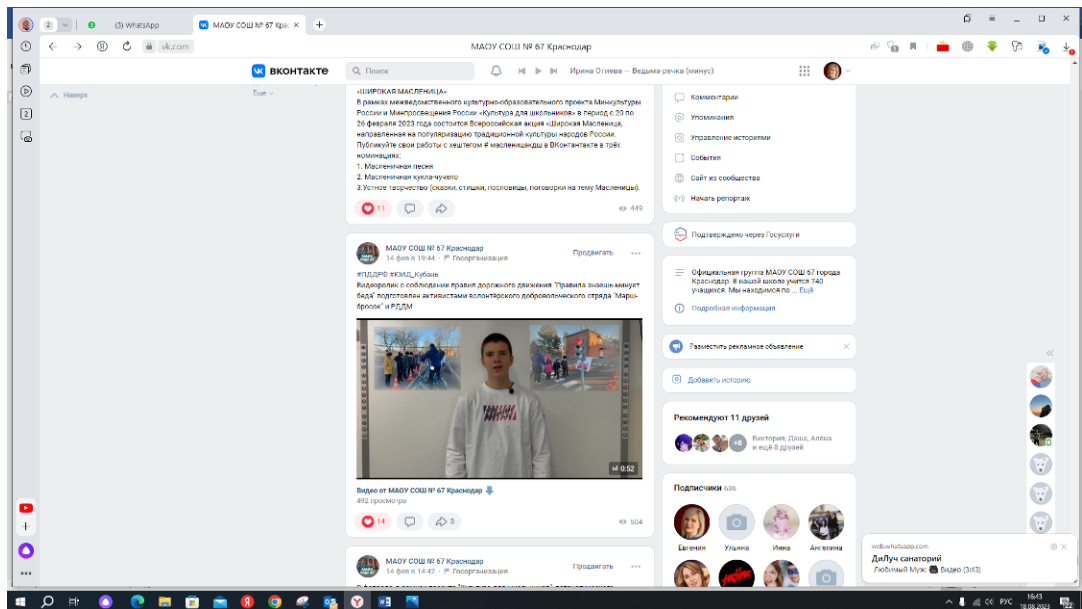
2 (3) WhatsApp МАОУ СОШ № 67 Крас ×
vk.com МАОУ СОШ № 67 Краснодар
ВКОНТАКТЕ Поиск Ирина Отиева – Ведьма речка (минус)
Наверх Ещё

«ШИРОКАЯ МАСЛЕНИЦА»
В рамках межведомственного культурно-образовательного проекта Минкультуры России и Минпросвещения России «Культура для школьников» в период с 20 по 26 февраля 2023 года состоится Всероссийская акция «Широкая Масленица, направленная на популяризацию традиционной культуры народов России. Публикуйте свои работы с хештегом # масленицакдш в ВКонтакте в трёх номинациях:
1. Масленичная песня
2. Масленичная кукла-чучело
3.Устное творчество (сказки, стишки, пословицы, поговорки на тему Масленицы).
11 449

МАОУ СОШ № 67 Краснодар
14 фев в 19:44 · Госорганизация
Продвигать
#ПДДРФ #ЮИД_Кубань
Видеоролик о соблюдении правил дорожного движения "Правила знаешь-минуешь беда" подготовлен активистами волонтёрского добровольческого отряда "Марш-бросок" и РДДМ
0:52
Видео от МАОУ СОШ № 67 Краснодар
492 просмотра
14 3 504

МАОУ СОШ № 67 Краснодар
14 фев в 14:43 · Госорганизация
Продвигать

Комментарии
Упоминания
Управление историями
События
Сайт из сообщества
Начать репортаж
Подтверждено через Госуслуги
Официальная группа МАОУ СОШ 67 города Краснодар. В нашей школе учится 740 учащихся. Мы находимся по ... Ещё
Подробная информация
Разместить рекламное объявление
Добавить историю
Рекомендуют 11 друзей
+8 Виктория, Даша, Алёна и ещё 8 друзей
Подписчики 695
Евгения Ульяна Инна Ангелина

web.whatsapp.com
ДиЛуч санаторий
Любимый Муж: Видео (3:13)

РУС 16:43 18.08.2023 22